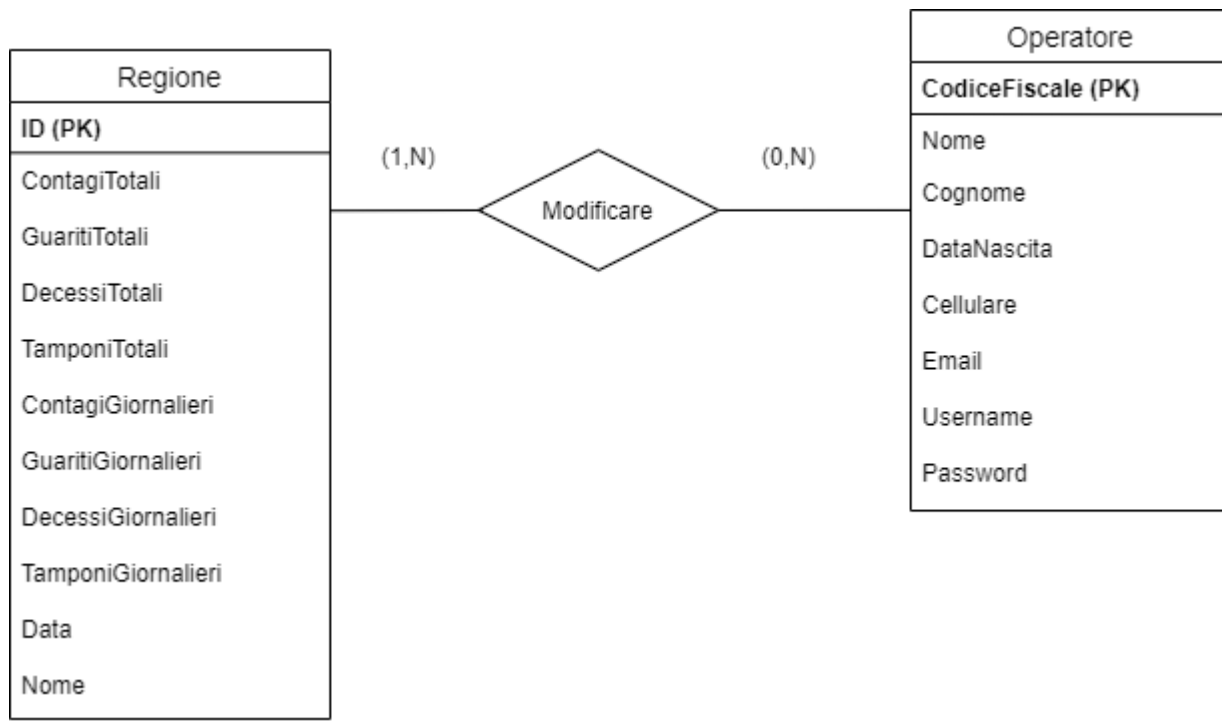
Regione
ID (PK)
ContagiTotali
GuaritiTotali
DecessiTotali
TamponiTotali
ContagiGiornalieri
GuaritiGiornalieri
DecessiGiornalieri
TamponiGiornalieri
Data
Nome

(1,N)

Modificare

(0,N)

Operatore
CodiceFiscale (PK)
Nome
Cognome
DataNascita
Cellulare
Email
Username
Password